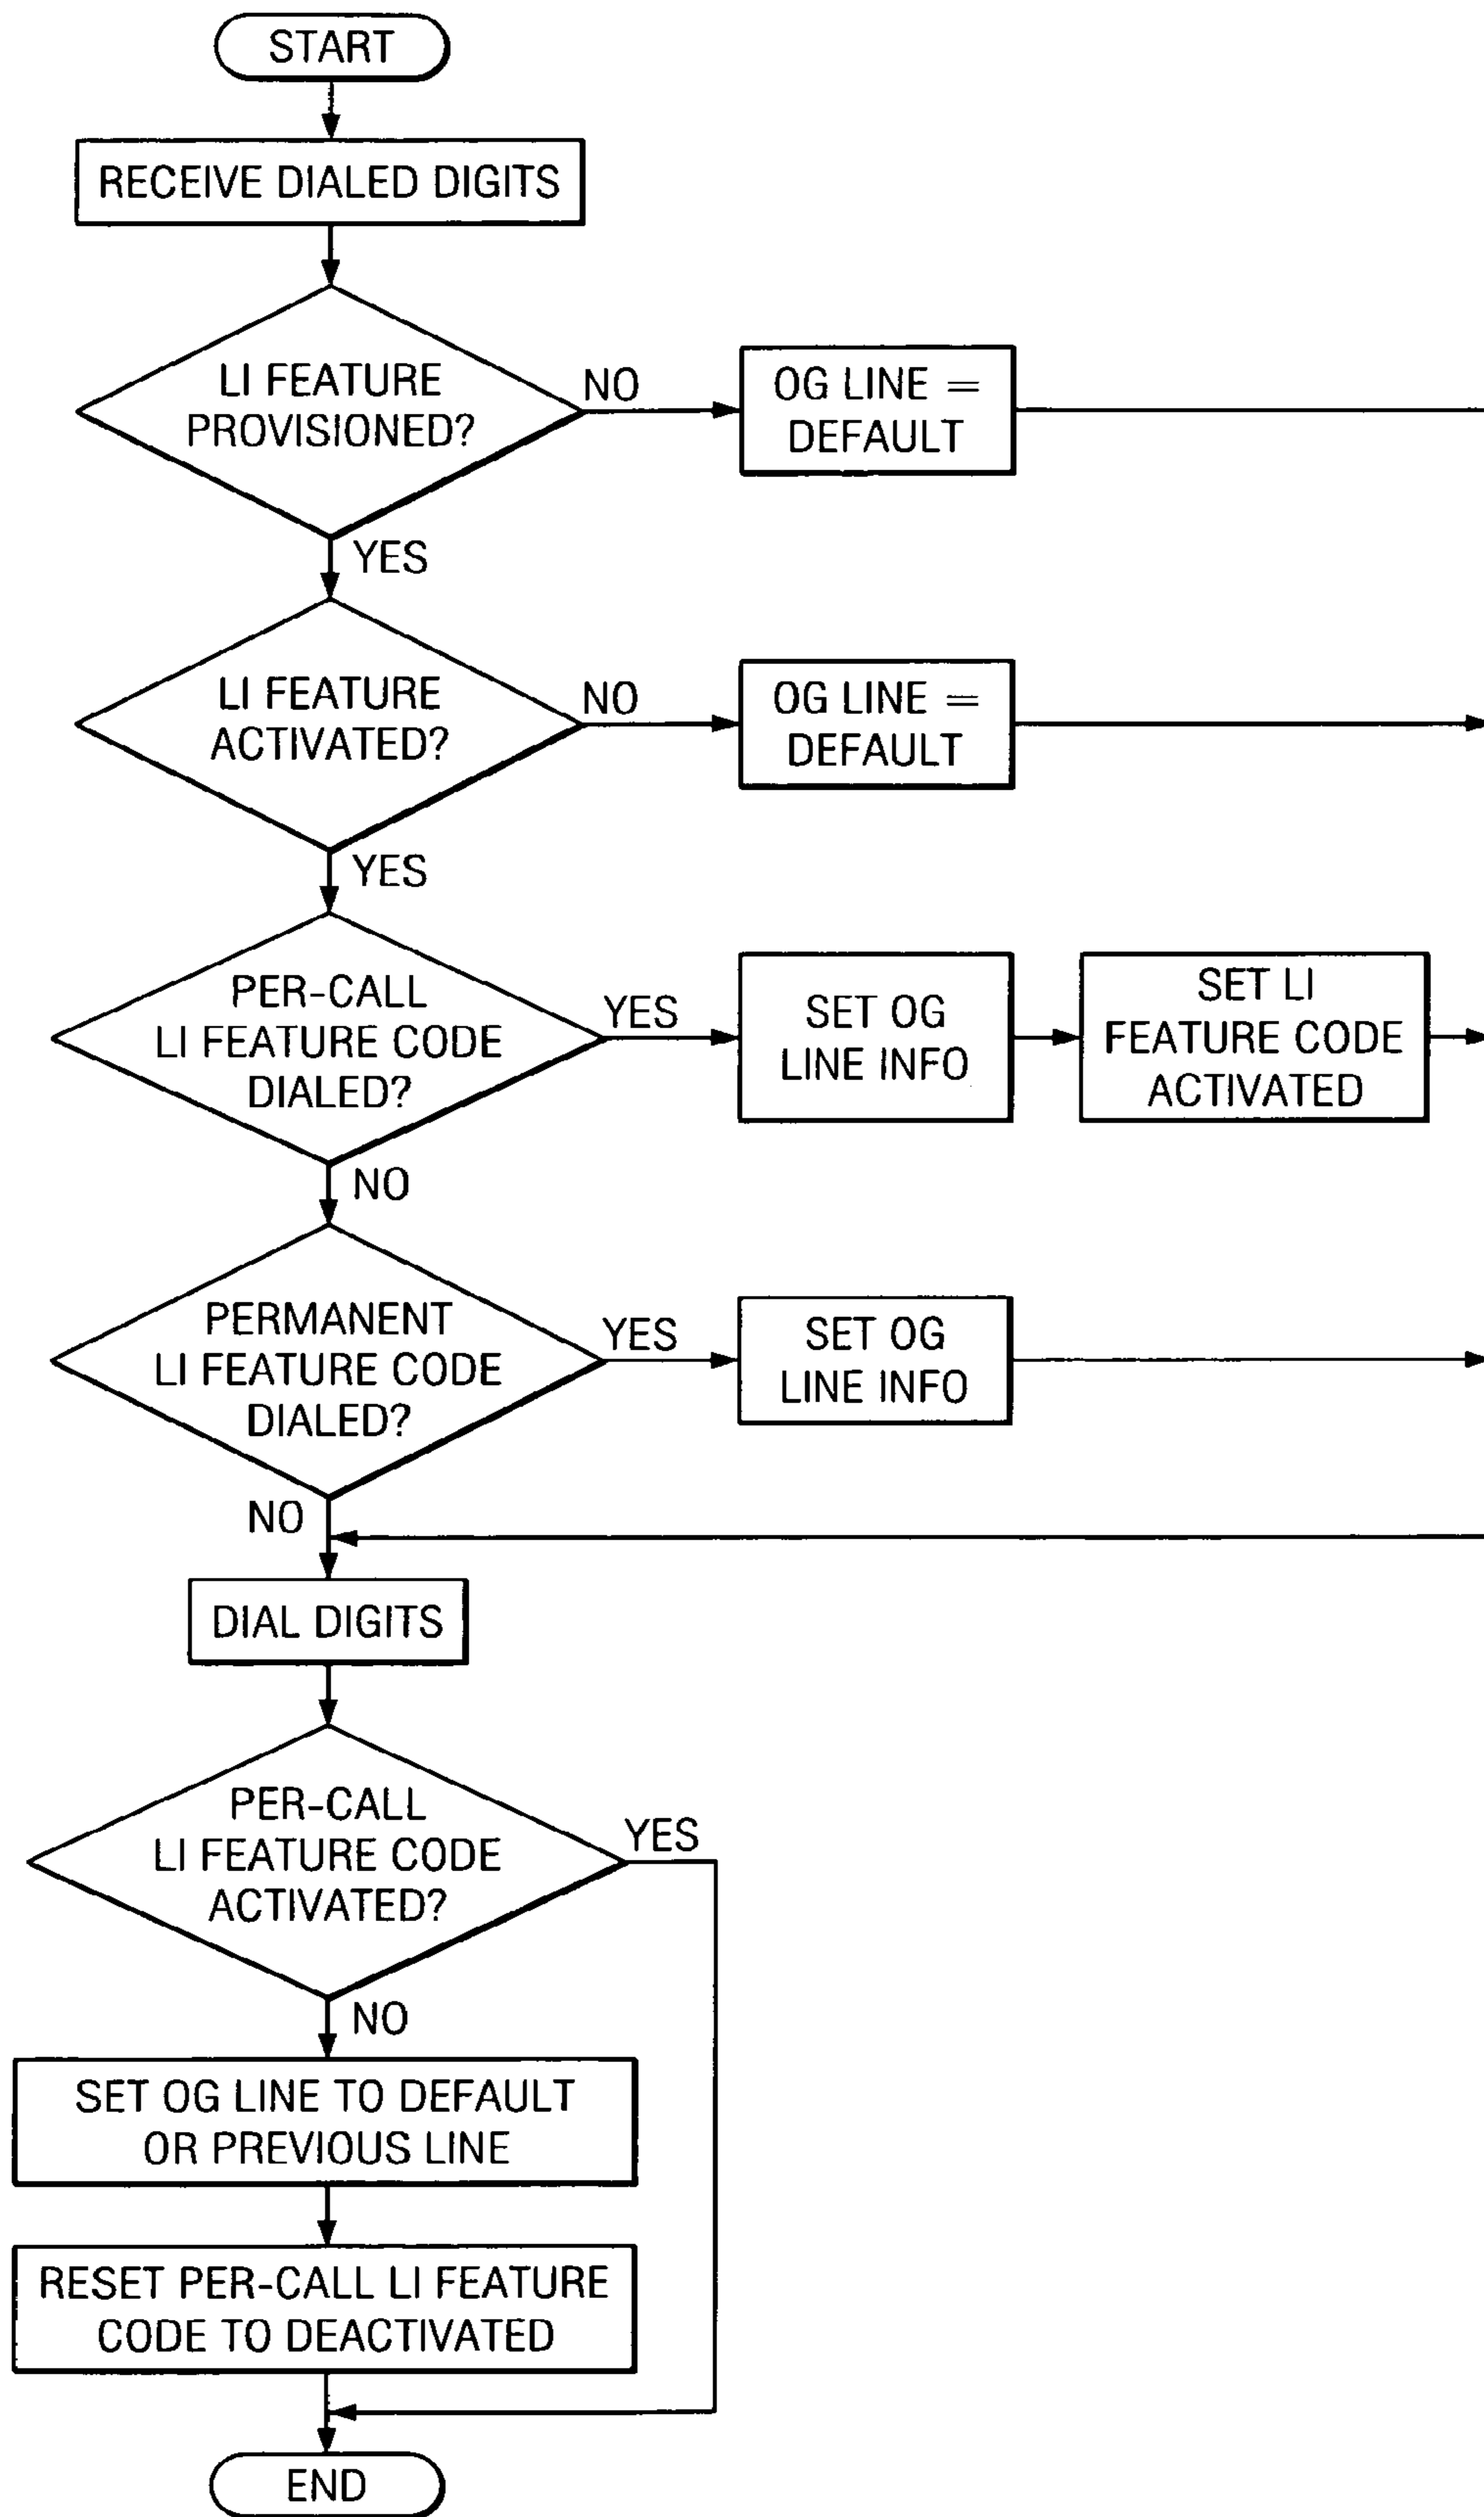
START

RECEIVE DIALED DIGITS

LI FEATURE PROVISIONED?

NO

OG LINE = DEFAULT

YES

LI FEATURE ACTIVATED?

NO

OG LINE = DEFAULT

YES

PER-CALL LI FEATURE CODE DIALED?

YES

SET OG LINE INFO

SET LI FEATURE CODE ACTIVATED

NO

PERMANENT LI FEATURE CODE DIALED?

YES

SET OG LINE INFO

NO

DIAL DIGITS

PER-CALL LI FEATURE CODE ACTIVATED?

YES

NO

SET OG LINE TO DEFAULT OR PREVIOUS LINE

RESET PER-CALL LI FEATURE CODE TO DEACTIVATED

END